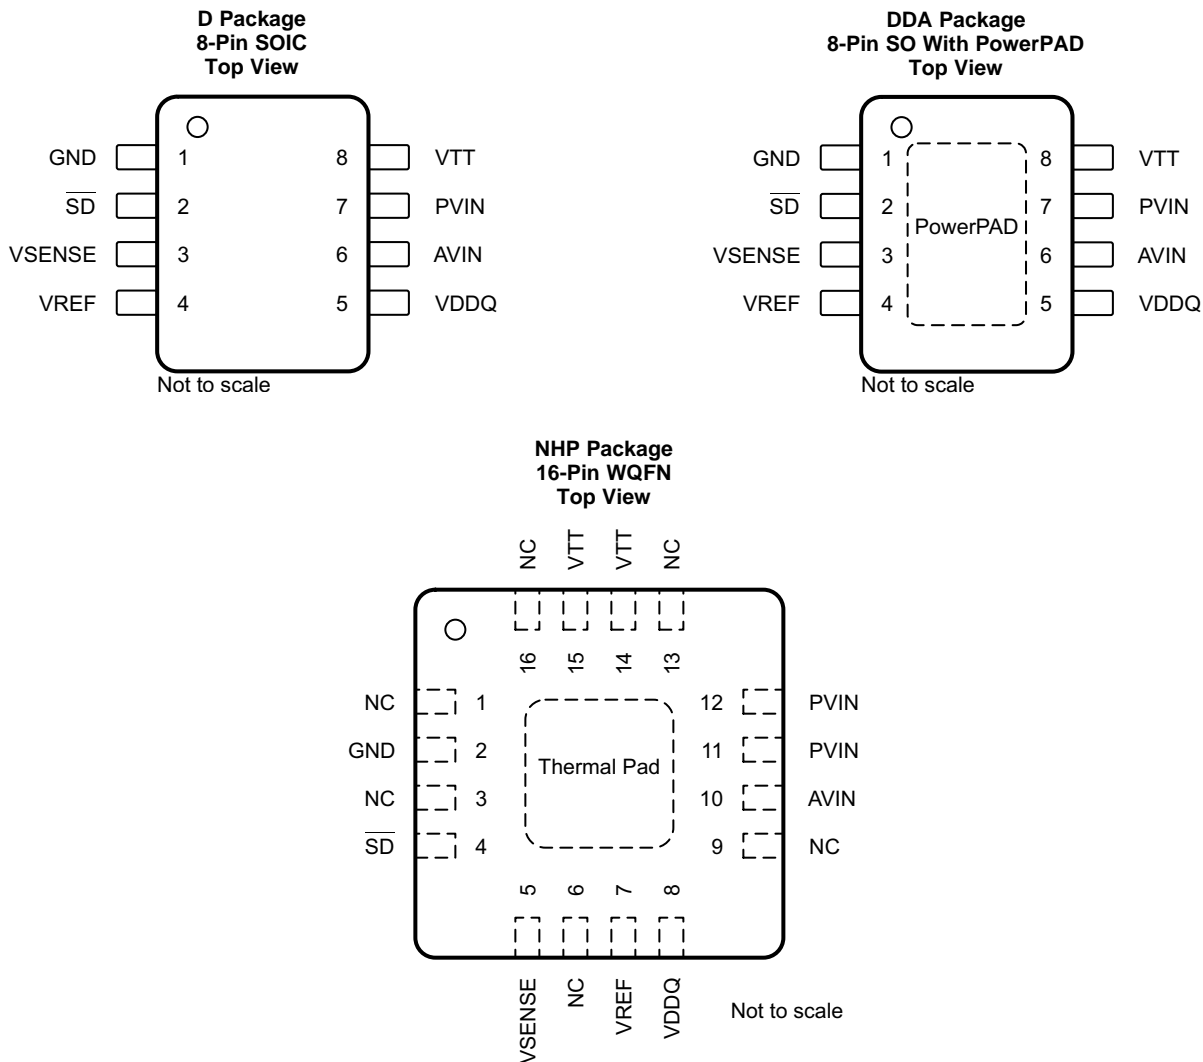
D Package
8-Pin SOIC
Top View

GND 1
$\overline{SD}$ 2
VSENSE 3
VREF 4
8 VTT
7 PVIN
6 AVIN
5 VDDQ

Not to scale

DDA Package
8-Pin SO With PowerPAD
Top View

GND 1
$\overline{SD}$ 2
VSENSE 3
VREF 4
PowerPAD
8 VTT
7 PVIN
6 AVIN
5 VDDQ

Not to scale

NHP Package
16-Pin WQFN
Top View

NC VTT VTT NC
16 15 14 13

NC 1
GND 2
NC 3
$\overline{SD}$ 4

Thermal Pad

12 PVIN
11 PVIN
10 AVIN
9 NC

5 6 7 8
VSENSE NC VREF VDDQ

Not to scale